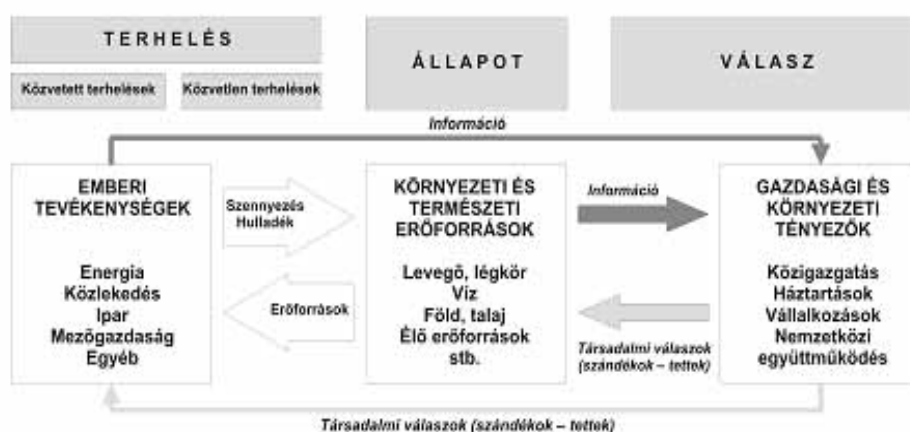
TERHELÉS

Közvetett terhelések

Közvetlen terhelések

ÁLLAPOT

VÁLASZ

Információ

EMBERI TEVÉKENYSÉGEK

Energia
Közlekedés
Ipar
Mezőgazdaság
Egyéb

Szennyezés
Hulladék

Erőforrások

KÖRNYEZETI ÉS TERMÉSZETI ERŐFORRÁSOK

Levegő, légkör
Víz
Föld, talaj
Élő erőforrások
stb.

Információ

Társadalmi válaszok (szándékok – tettek)

GAZDASÁGI ÉS KÖRNYEZETI TÉNYEZŐK

Közigazgatás
Háztartások
Vállalkozások
Nemzetközi együttműködés

Társadalmi válaszok (szándékok – tettek)